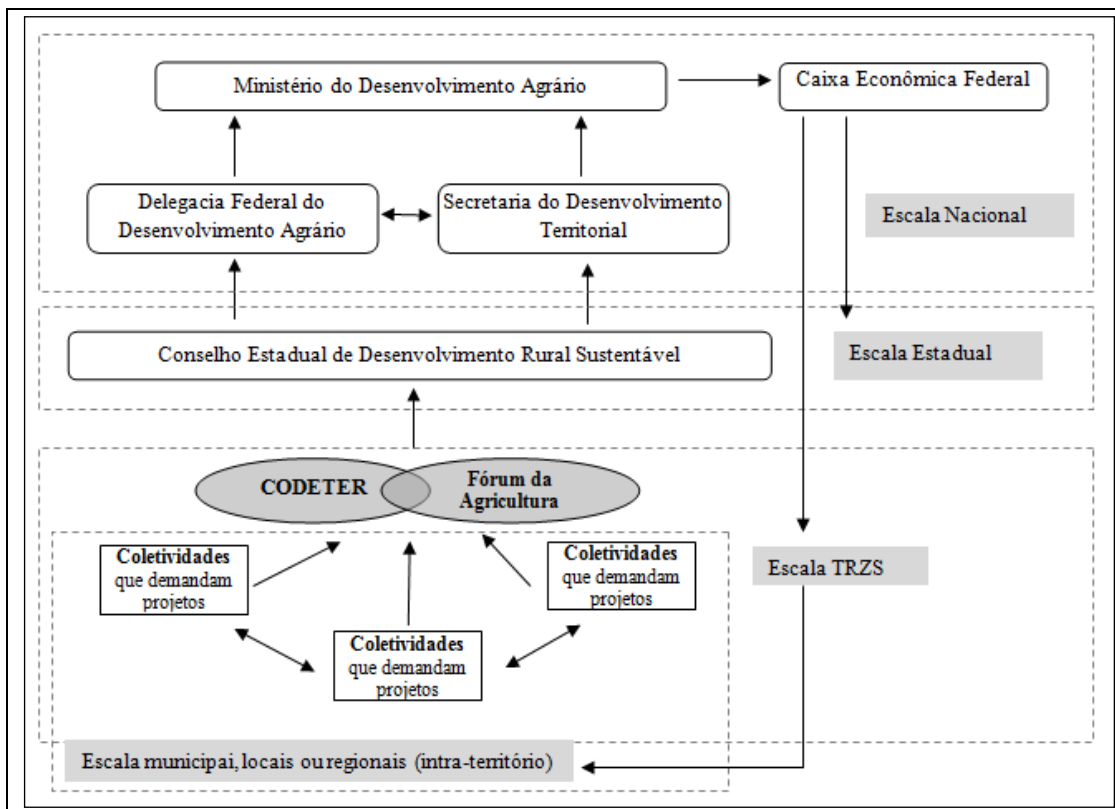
Ministério do Desenvolvimento Agrário

Caixa Econômica Federal

Delegacia Federal do Desenvolvimento Agrário

Secretaria do Desenvolvimento Territorial

Escala Nacional

Conselho Estadual de Desenvolvimento Rural Sustentável

Escala Estadual

CODETER

Fórum da Agricultura

Coletividades que demandam projetos

Coletividades que demandam projetos

Escala TRZS

Coletividades que demandam projetos

Escala municipai, locais ou regionais (intra-território)